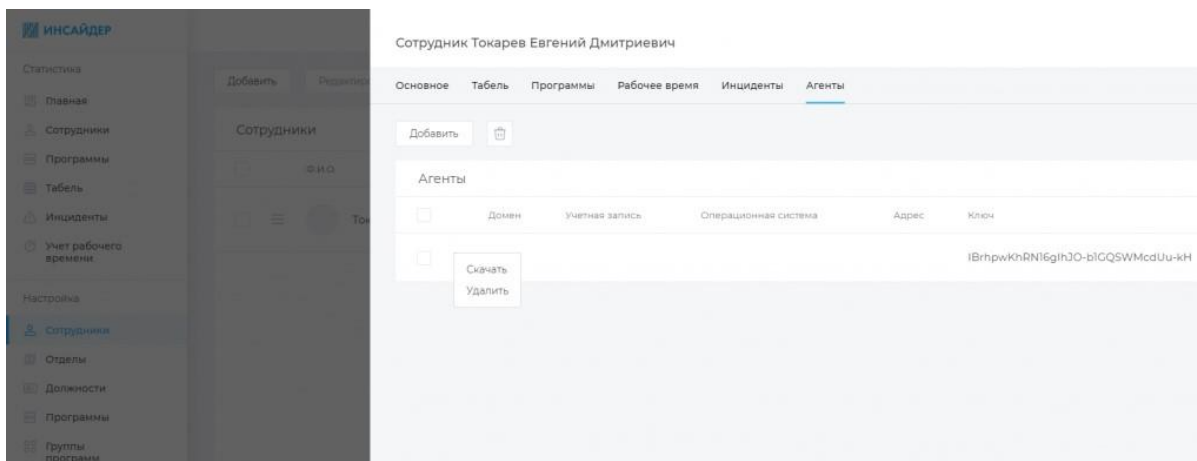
ИНСАЙДЕР

Статистика

Главная

Сотрудники

Программы

Табель

Инциденты

Учет рабочего времени

Настройка

Сотрудники

Отделы

Должности

Программы

Группы программ

Добавить

Редактир

Сотрудники

ФИО

Тон

Сотрудник Токарев Евгений Дмитриевич

Основное Табель Программы Рабочее время Инциденты Агенты

Добавить

Агенты

| | Домен | Учетная запись | Операционная система | Адрес | Ключ |
|---|---|---|---|---|---|
| | | | | | IBrhpwKhRN16glhJO-blGQSWMcdUu-kH |

Скачать

Удалить